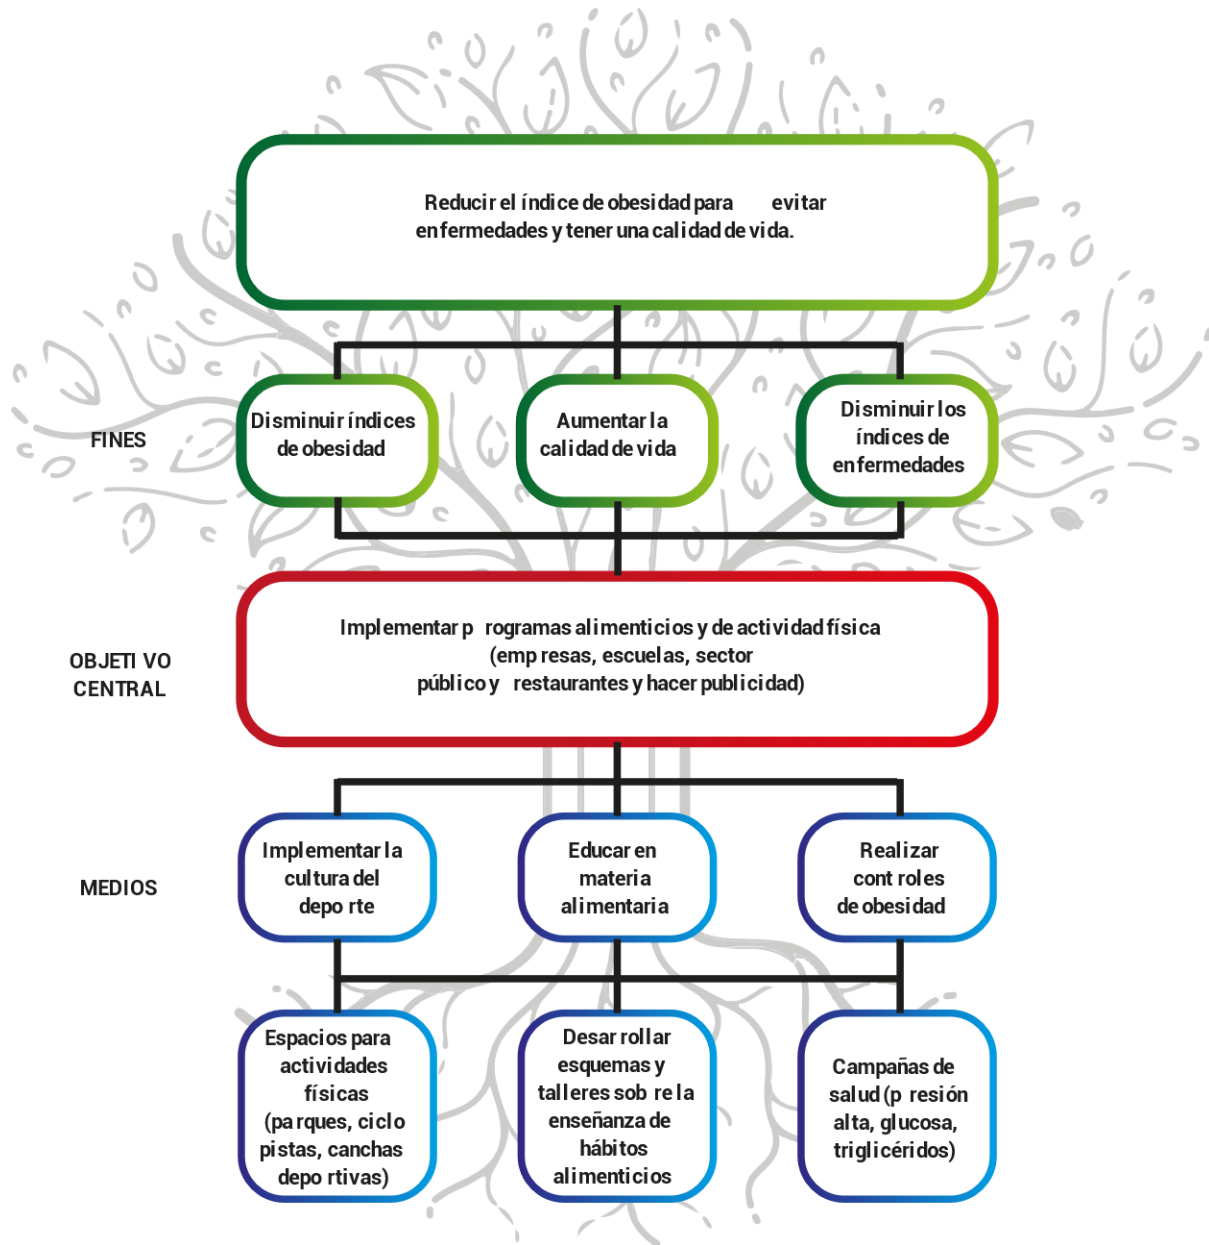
Reducir el índice de obesidad para evitar enfermedades y tener una calidad de vida.

FINES

Disminuir índices de obesidad

Aumentar la calidad de vida

Disminuir los índices de enfermedades

OBJETI VO CENTRAL

Implementar p rogramas alimenticios y de actividad física (emp resas, escuelas, sector público y restaurantes y hacer publicidad)

MEDIOS

Implementar la cultura del depo rte

Educar en materia alimentaria

Realizar cont roles de obesidad

Espacios para actividades físicas (pa rques, ciclo pistas, canchas depo rtivas)

Desar rollar esquemas y talleres sob re la enseñanza de hábitos alimenticios

Campañas de salud (p resión alta, glucosa, triglicéridos)